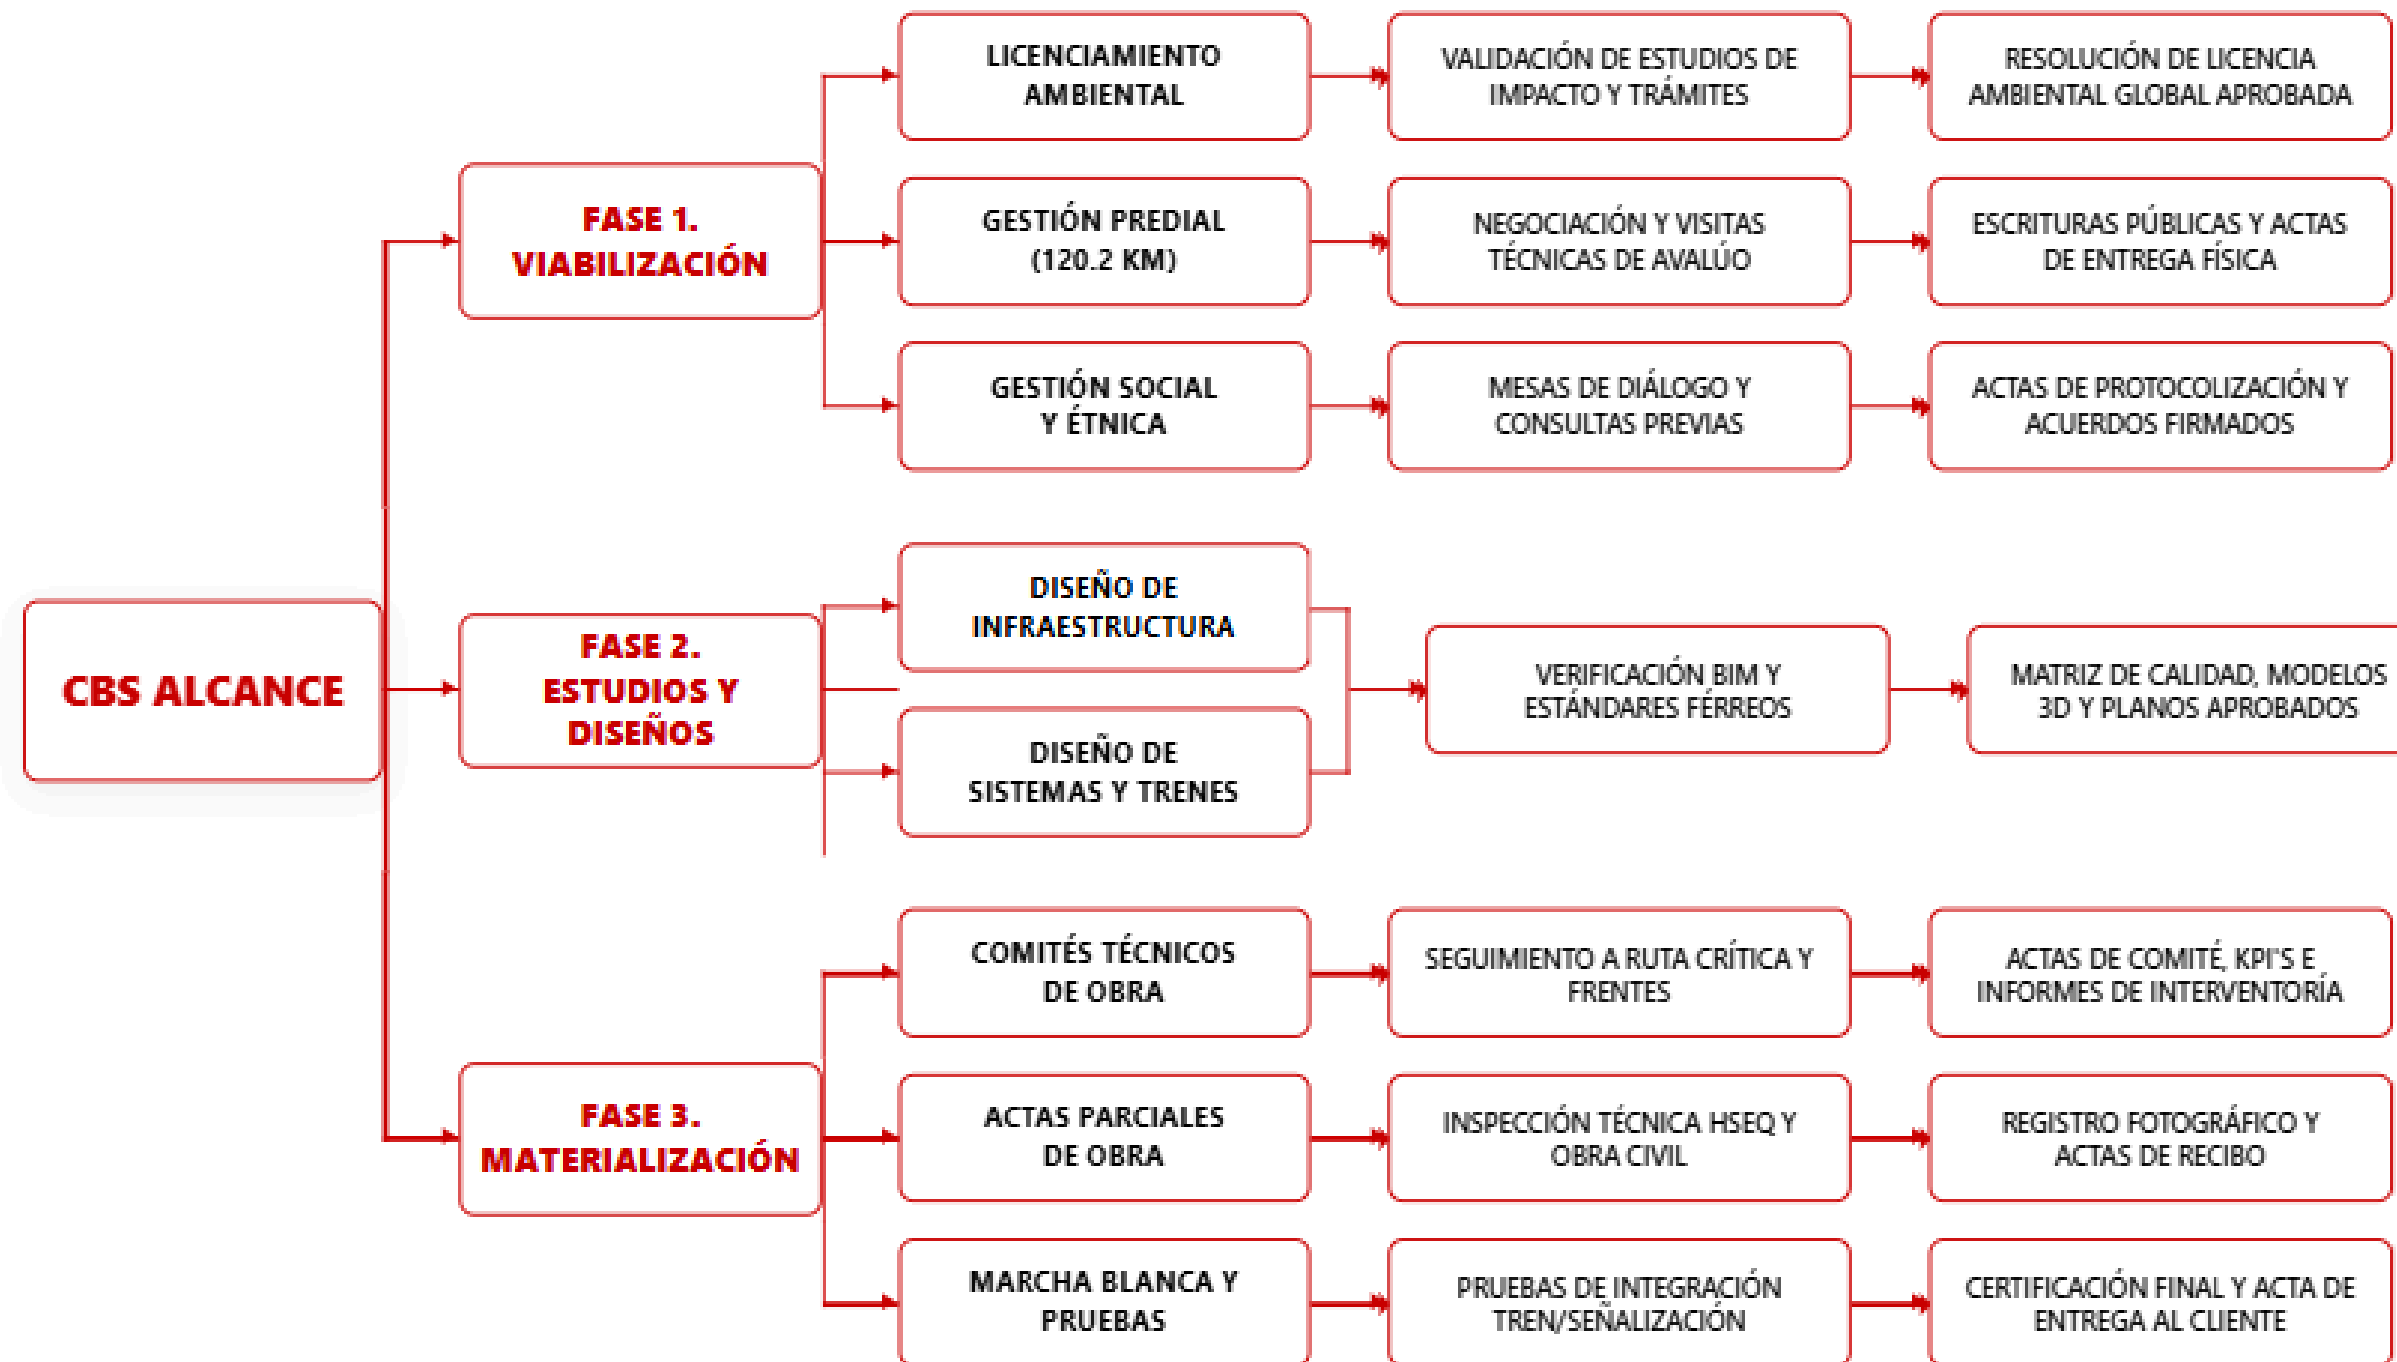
CBS ALCANCE

FASE 1. VIABILIZACIÓN

LICENCIAMIENTO AMBIENTAL

VALIDACIÓN DE ESTUDIOS DE IMPACTO Y TRÁMITES

RESOLUCIÓN DE LICENCIA AMBIENTAL GLOBAL APROBADA

GESTIÓN PREDIAL (120.2 KM)

NEGOCIACIÓN Y VISITAS TÉCNICAS DE AVALÚO

ESCRITURAS PÚBLICAS Y ACTAS DE ENTREGA FÍSICA

GESTIÓN SOCIAL Y ÉTNICA

MESAS DE DIÁLOGO Y CONSULTAS PREVIAS

ACTAS DE PROTOCOLIZACIÓN Y ACUERDOS FIRMADOS

FASE 2. ESTUDIOS Y DISEÑOS

DISEÑO DE INFRAESTRUCTURA

DISEÑO DE SISTEMAS Y TRENES

VERIFICACIÓN BIM Y ESTÁNDARES FÉRREOS

MATRIZ DE CALIDAD, MODELOS 3D Y PLANOS APROBADOS

FASE 3. MATERIALIZACIÓN

COMITÉS TÉCNICOS DE OBRA

SEGUIMIENTO A RUTA CRÍTICA Y FRENTES

ACTAS DE COMITÉ, KPI'S E INFORMES DE INTERVENTORÍA

ACTAS PARCIALES DE OBRA

INSPECCIÓN TÉCNICA HSEQ Y OBRA CIVIL

REGISTRO FOTOGRÁFICO Y ACTAS DE RECIBO

MARCHA BLANCA Y PRUEBAS

PRUEBAS DE INTEGRACIÓN TREN/SEÑALIZACIÓN

CERTIFICACIÓN FINAL Y ACTA DE ENTREGA AL CLIENTE